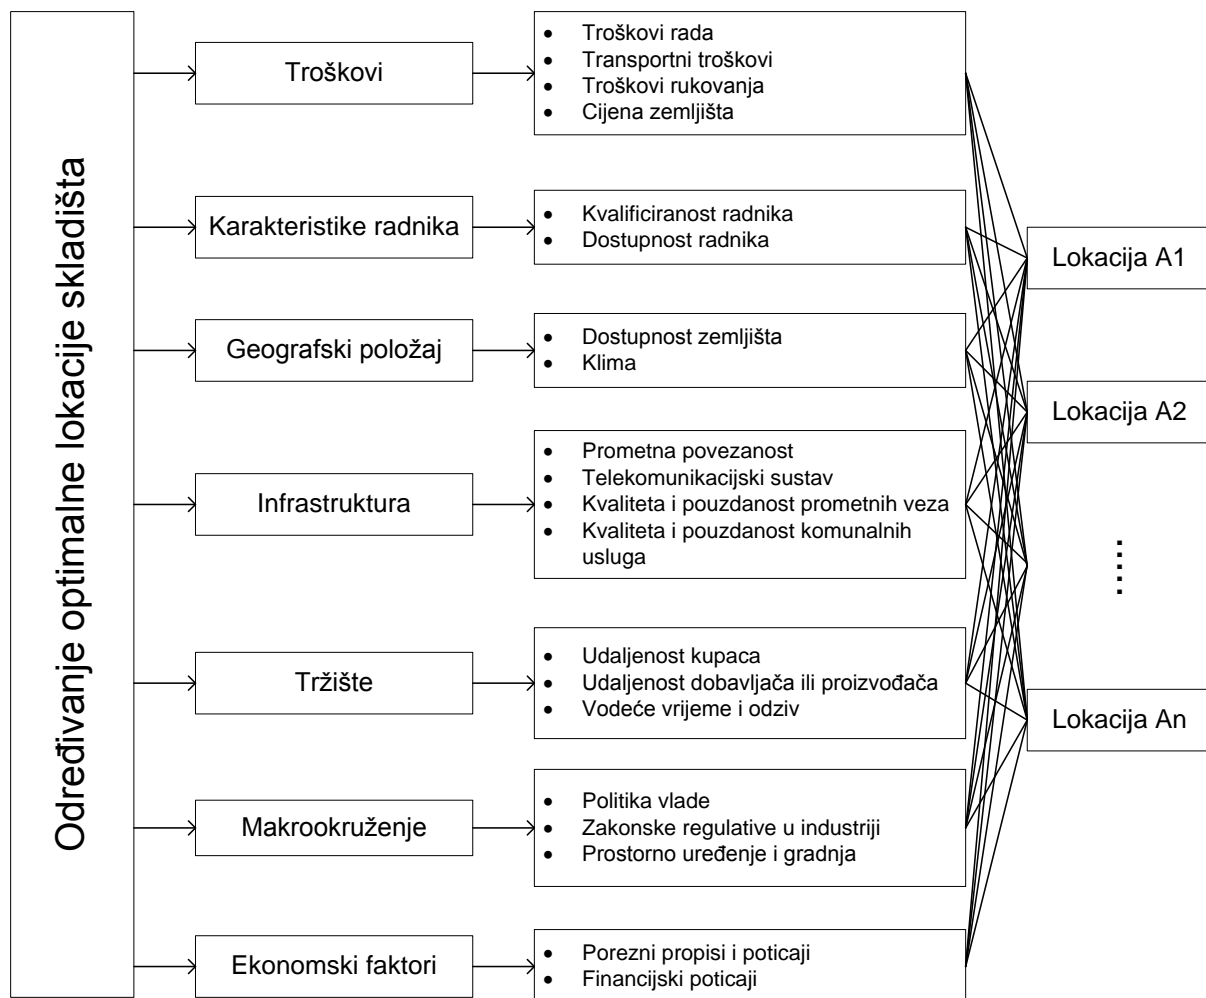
Određivanje optimalne lokacije skladišta

Troškovi

- Troškovi rada
- Transportni troškovi
- Troškovi rukovanja
- Cijena zemljišta

Karakteristike radnika

- Kvalificiranost radnika
- Dostupnost radnika

Geografski položaj

- Dostupnost zemljišta
- Klima

Infrastruktura

- Prometna povezanost
- Telekomunikacijski sustav
- Kvaliteta i pouzdanost prometnih veza
- Kvaliteta i pouzdanost komunalnih usluga

Tržište

- Udaljenost kupaca
- Udaljenost dobavljača ili proizvođača
- Vodeće vrijeme i odziv

Makrookruženje

- Politika vlade
- Zakonske regulative u industriji
- Prostorno uređenje i gradnja

Ekonomski faktori

- Porezni propisi i poticaji
- Financijski poticaji

Lokacija A1

Lokacija A2

.....

Lokacija An